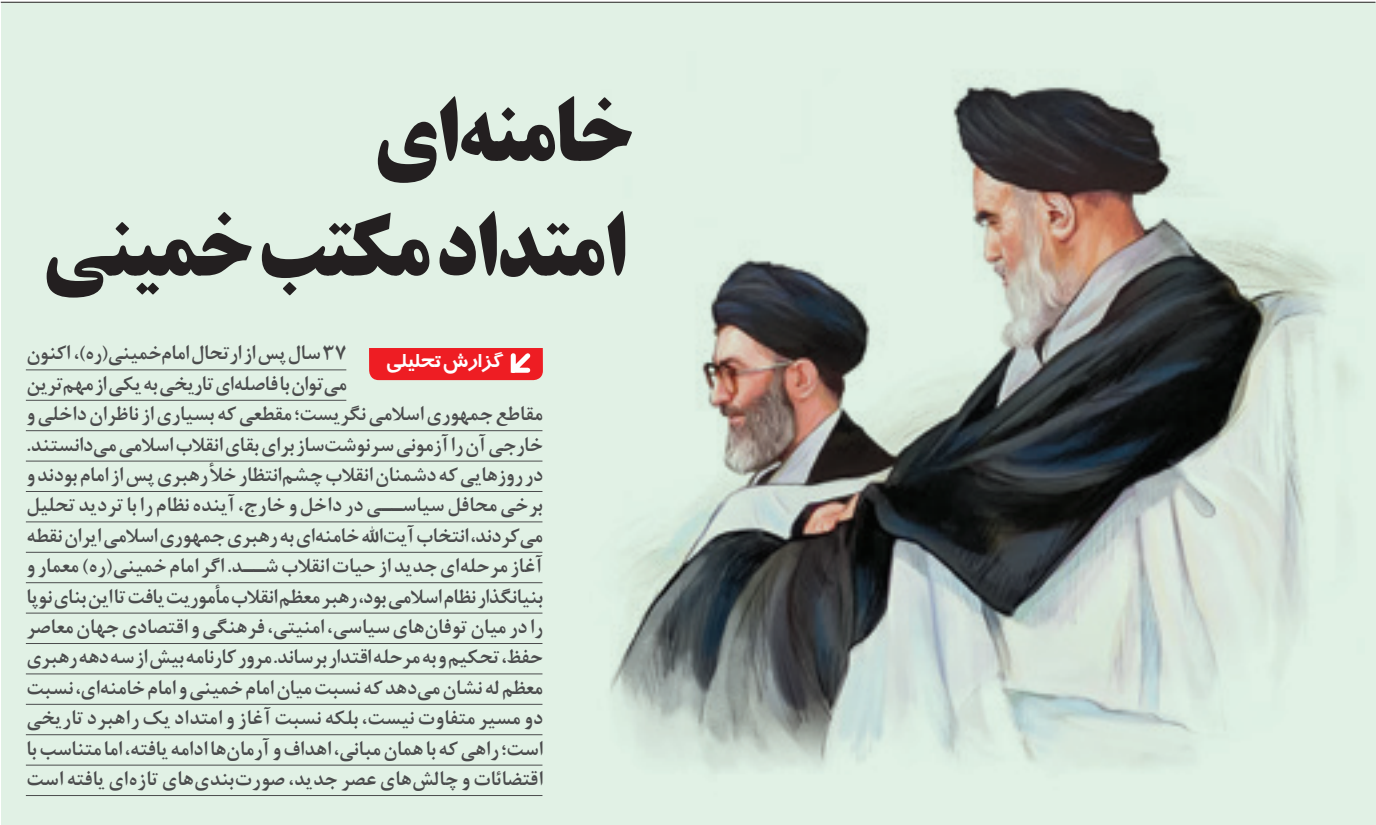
خامنه‌ای
امتداد مکتب خمینی

گزارش تحلیلی

۳۷ سال پس از ارتحال امام خمینی(ره)، اکنون می توان با فاصله‌ای تاریخی به یکی از مهم‌ترین مقاطع جمهوری اسلامی نگریست؛ مقطعی که بسیاری از ناظران داخلی و خارجی آن را آزمونی سرنوشت‌ساز برای بقای انقلاب اسلامی می‌دانستند. در روزهایی که دشمنان انقلاب چشم‌انتظار خلأ رهبری پس از امام بودند و برخی محافل سیاسی در داخل و خارج، آینده نظام را با تردید تحلیل می کردند، انتخاب آیت‌الله خامنه‌ای به رهبری جمهوری اسلامی ایران نقطه آغاز مرحله‌ای جدید از حیات انقلاب شد. اگر امام خمینی(ره) معمار و بنیانگذار نظام اسلامی بود، رهبر معظم انقلاب مأموریت یافت تا این بنای نوپا را در میان توفان‌های سیاسی، امنیتی، فرهنگی و اقتصادی جهان معاصر حفظ، تحکیم و به مرحله اقتدار برساند. مرور کارنامه بیش از سه دهه رهبری معظم له نشان می‌دهد که نسبت میان امام خمینی و امام خامنه‌ای، نسبت دو مسیر متفاوت نیست، بلکه نسبت آغاز و امتداد یک راهبرد تاریخی است؛ راهی که با همان مبانی، اهداف و آرمان‌ها ادامه یافته، اما متناسب با اقتضائات و چالش‌های عصر جدید، صورت‌بندی‌های تازه‌ای یافته است